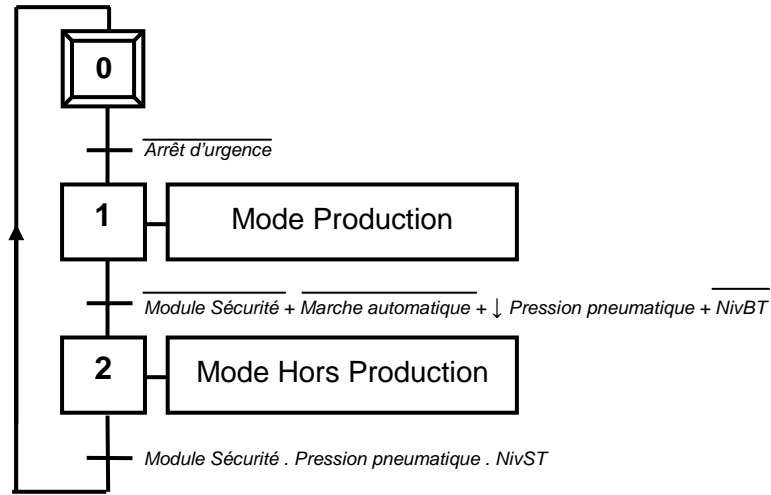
0

$\overline{\text{Arrêt d'urgence}}$

1

Mode Production

$\overline{\text{Module Sécurité}} + \overline{\text{Marche automatique}} + \downarrow \text{Pression pneumatique} + \overline{\text{NivBT}}$

2

Mode Hors Production

Module Sécurité . Pression pneumatique . NivST